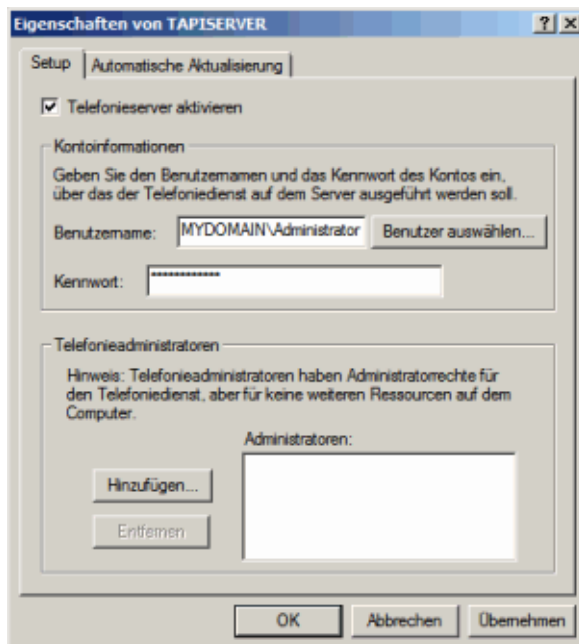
Eigenschaften von TAPISERVER
? X

Setup | Automatische Aktualisierung

☑ Telefonieserver aktivieren

Kontoinformationen

Geben Sie den Benutzernamen und das Kennwort des Kontos ein, über das der Telefoniedienst auf dem Server ausgeführt werden soll.

Benutzername: MYDOMAIN\Administrator
Benutzer auswählen...

Kennwort: *************

Telefonieadministratoren

Hinweis: Telefonieadministratoren haben Administratorrechte für den Telefoniedienst, aber für keine weiteren Ressourcen auf dem Computer.

Administratoren:

Hinzufügen...

Entfernen

OK
Abbrechen
Übernehmen